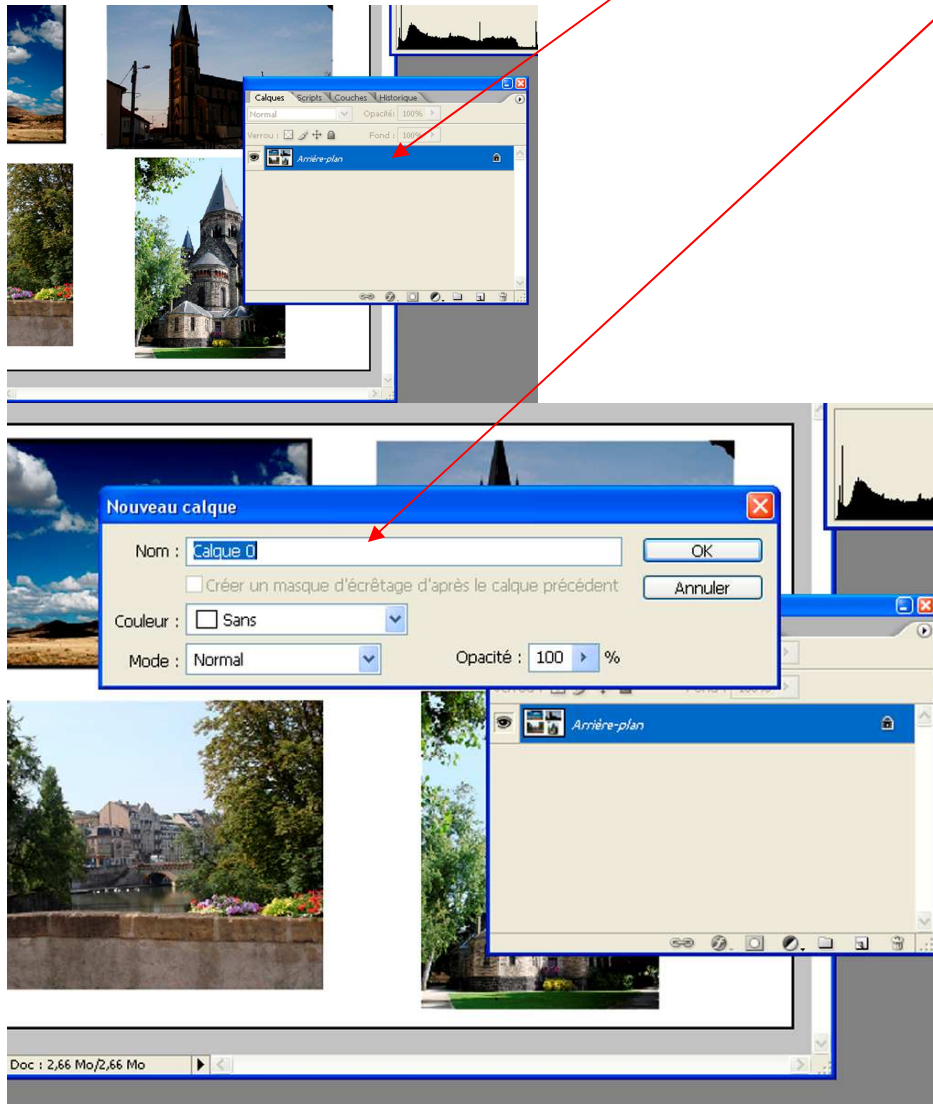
Calques Scripts Couches Historique

Normal

Opacité : 100%

Verrou :

Fond : 100%

Arrière-plan

Nouveau calque

Nom : Calque 0

OK

Créer un masque d'écrêtage d'après le calque précédent

Annuler

Couleur : Sans

Mode : Normal

Opacité : 100 %

Arrière-plan

Doc : 2,66 Mo/2,66 Mo